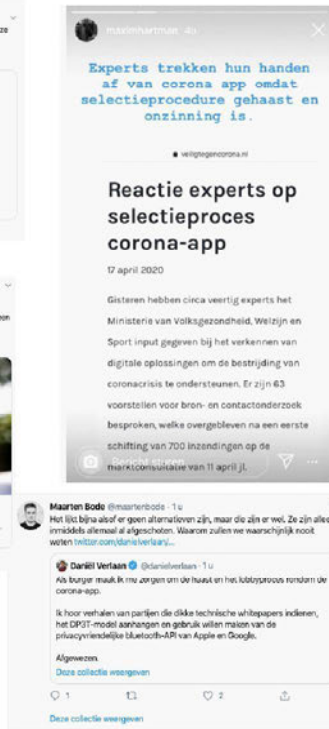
maxinehartman 4u

Experts trekken hun handen af van corona app omdat selectieprocedure gehaast en onzinning is.

veiligtegencorona.nl

Reactie experts op selectieproces corona-app

17 april 2020

Gisteren hebben circa veertig experts het Ministerie van Volksgezondheid, Welzijn en Sport input gegeven bij het verkennen van digitale oplossingen om de bestrijding van coronacrisis te ondersteunen. Er zijn 63 voorstellen voor bron- en contactonderzoek besproken, welke overgebleven na een eerste schifting van 700 inzendingen op de marktconsultatie van 11 april jl.

Bericht sturen

Maarten Bode @maartenbode · 1 u
Het lijkt bijna alsof er geen alternatieven zijn, maar die zijn er wel. Ze zijn alleen inmiddels allemaal al afgeschoten. Waarom zullen we waarschijnlijk nooit weten twitter.com/danielverlaan/...

Daniël Verlaan @danielverlaan · 1 u
Als burger maak ik me zorgen om de haast en het lobbyproces rondom de corona-app.

Ik hoor verhalen van partijen die dikke technische whitepapers indienen, het DP3T-model aanhangen en gebruik willen maken van de privacyvriendelijke bluetooth-API van Apple en Google.

Afgewezen.

Deze collectie weergeven

1 2

Deze collectie weergeven